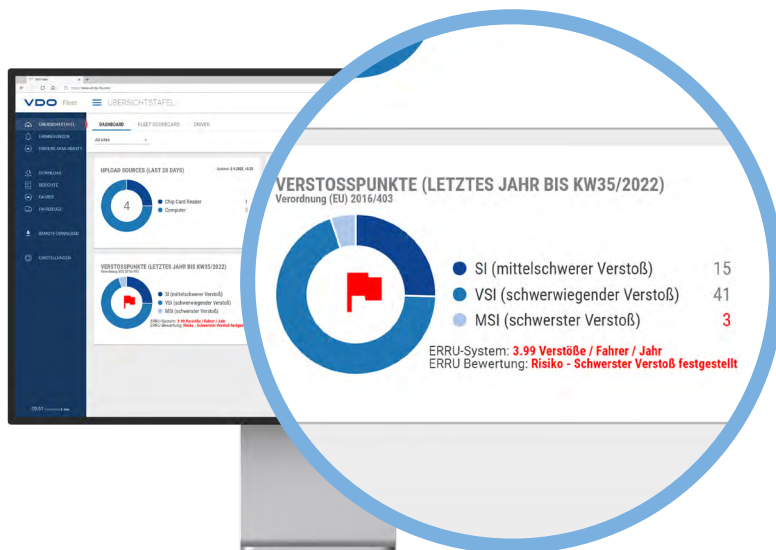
VDO Fleet
ÜBERSICHTSTAFEL

ÜBERSICHTSTAFEL
DASHBOARD FLEET SCORECARD DRIVER
All sites

UPLOAD SOURCES (LAST 20 DAYS)
4
Chip Card Reader 1
Computer 3

VERSTOSSPUNKTE (LETZTES JAHR BIS KW35/2022)
SI (mittelschwerer Verstoß)
VSI (schwerwiegender Verstoß)
MSI (schwerster Verstoß)

VERSTOSSPUNKTE (LETZTES JAHR BIS KW35/2022)
Verordnung (EU) 2016/403

SI (mittelschwerer Verstoß) 15
VSI (schwerwiegender Verstoß) 41
MSI (schwerster Verstoß) 3

ERRU-System: 3.99 Verstöße / Fahrer / Jahr
ERRU Bewertung: Risiko - Schwerster Verstoß festgestellt